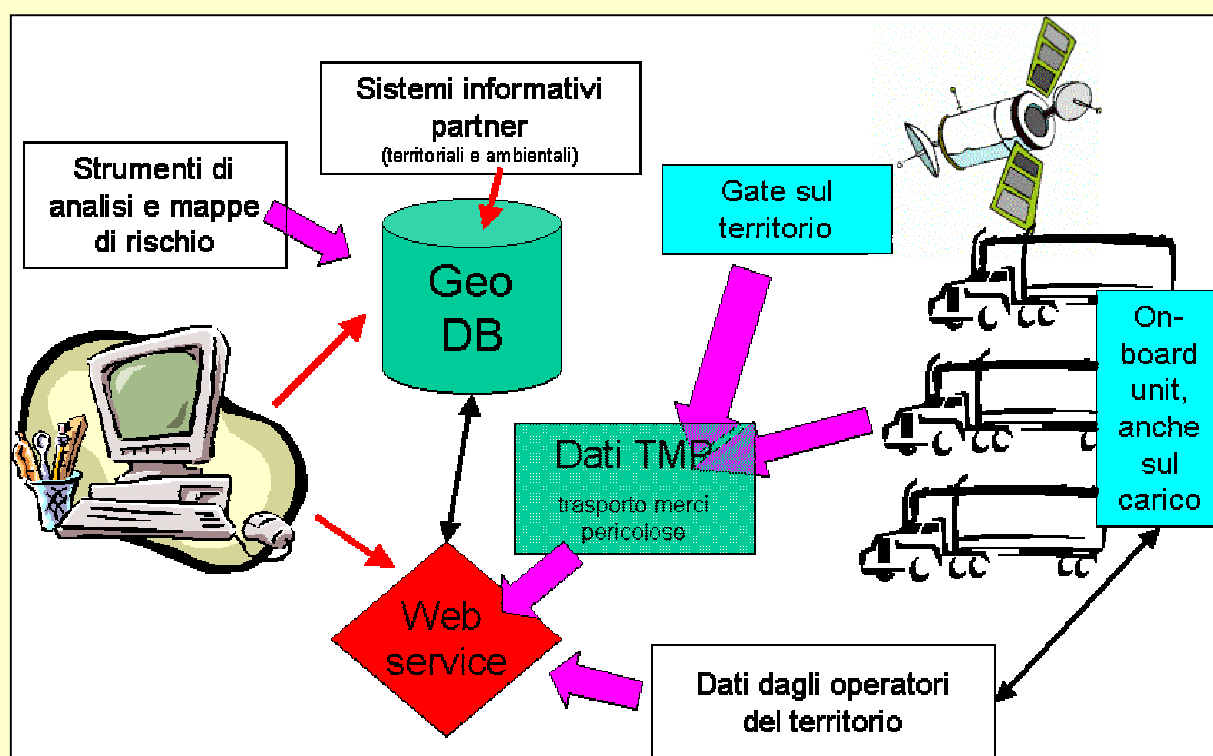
Sistemi informativi partner
(territoriali e ambientali)

Strumenti di analisi e mappe di rischio

Gate sul territorio

Geo DB

On-board unit, anche sul carico

Dati TMP
trasporto merci pericolose

Web service

Dati dagli operatori del territorio